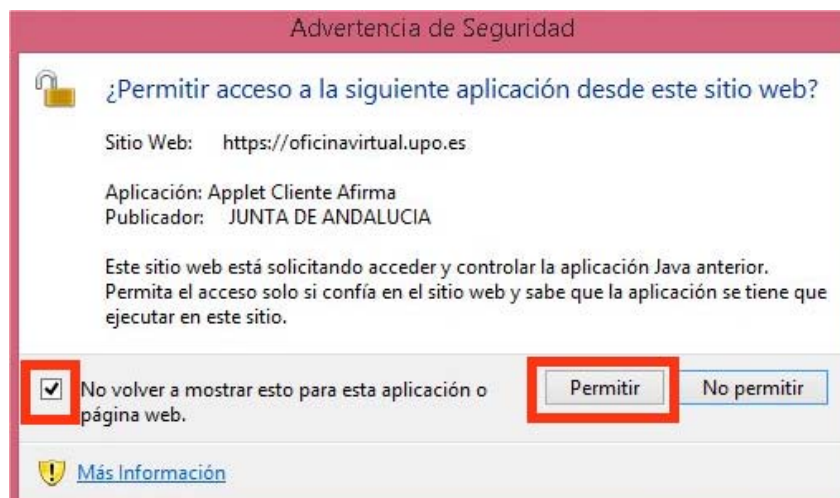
Advertencia de Seguridad

¿Permitir acceso a la siguiente aplicación desde este sitio web?

Sitio Web: https://oficinavirtual.upo.es

Aplicación: Applet Cliente Afirma
Publicador: JUNTA DE ANDALUCIA

Este sitio web está solicitando acceder y controlar la aplicación Java anterior. Permita el acceso solo si confía en el sitio web y sabe que la aplicación se tiene que ejecutar en este sitio.

No volver a mostrar esto para esta aplicación o página web.

Permitir

No permitir

Más Información